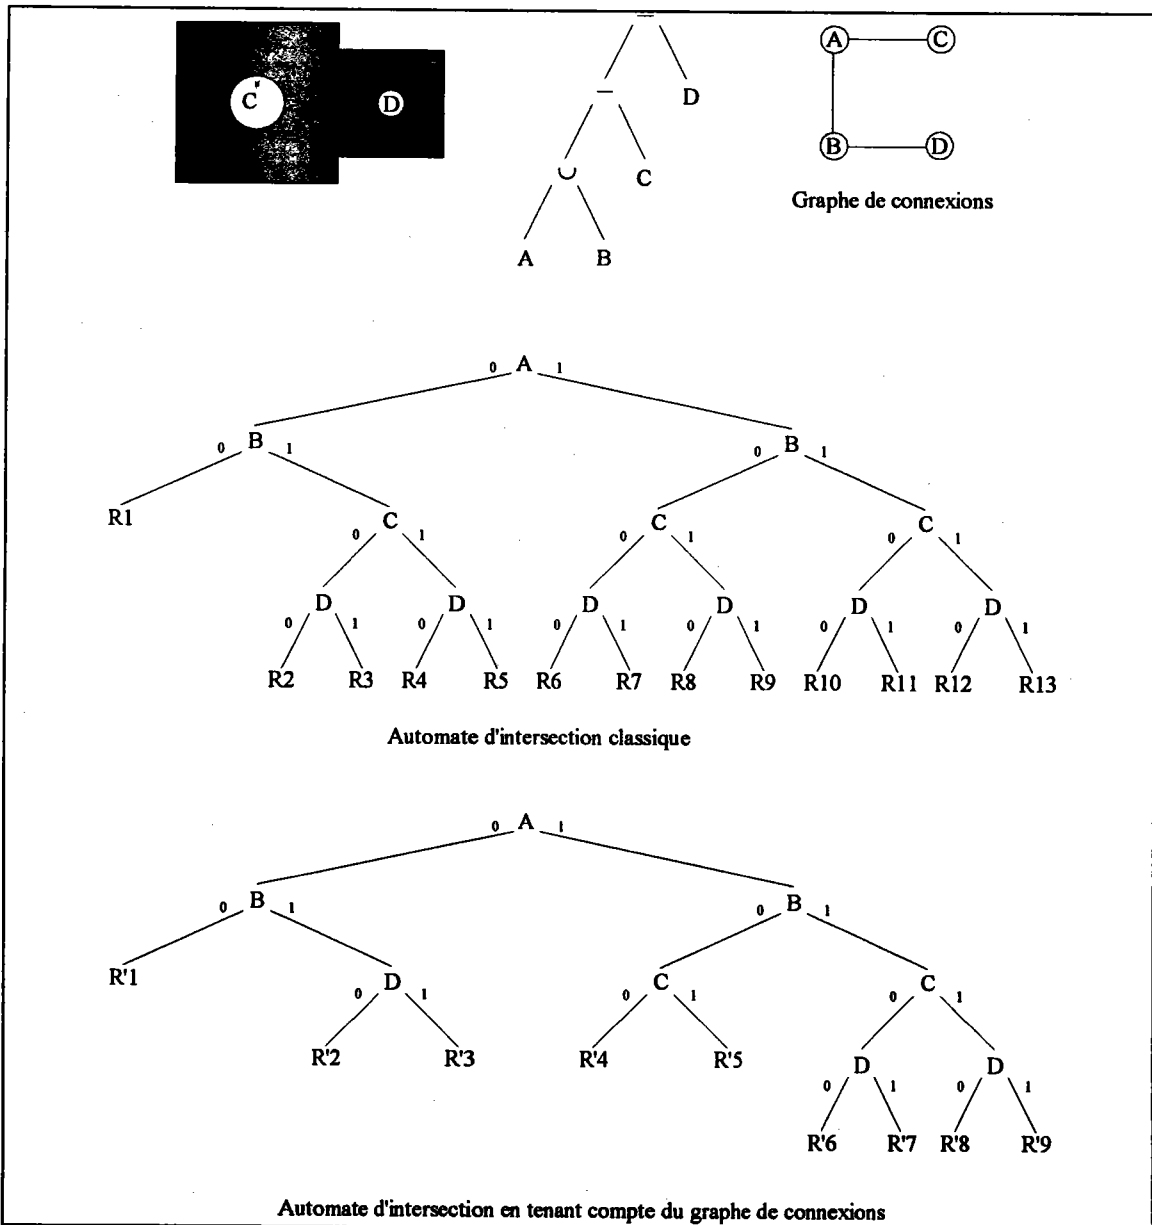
C
D

−
−
D
∪
C
A
B

A
C
B
D
Graphe de connexions

0 A 1
0 B 1
0 B 1
R1
0 C 1
0 C 1
0 C 1
0 D 1
0 D 1
0 D 1
0 D 1
0 D 1
0 D 1
R2 R3 R4 R5 R6 R7 R8 R9 R10 R11 R12 R13

Automate d'intersection classique

0 A 1
0 B 1
0 B 1
R'1
0 D 1
0 C 1
0 C 1
R'2 R'3 R'4 R'5
0 D 1
0 D 1
R'6 R'7 R'8 R'9

Automate d'intersection en tenant compte du graphe de connexions